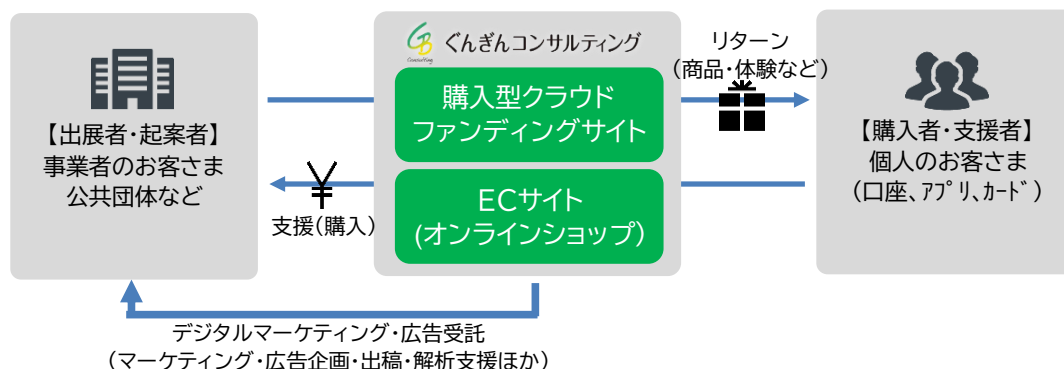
【出展者･起案者】
事業者のお客さま
公共団体など

GB Consulting
ぐんぎんコンサルティング

購入型クラウドファンディングサイト

ECサイト
(オンラインショップ)

リターン
（商品･体験など）

￥
支援（購入）

【購入者･支援者】
個人のお客さま
（口座、ｱﾌﾟﾘ、ｶｰﾄﾞ）

デジタルマーケティング･広告受託
（マーケティング･広告企画･出稿･解析支援ほか）